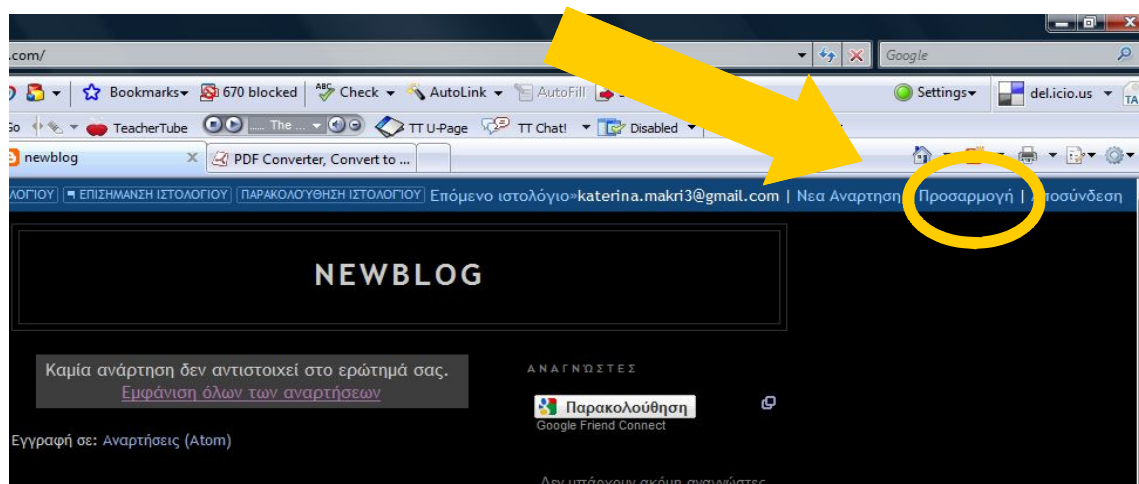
.com/

Google

Bookmarks 670 blocked Check AutoLink AutoFill Settings del.icio.us

Go TeacherTube The ... TT U-Page TT Chat! Disabled

newblog × PDF Converter, Convert to ...

ΛΟΓΙΟΥ | ΕΠΙΣΗΜΑΝΣΗ ΙΣΤΟΛΟΓΙΟΥ | ΠΑΡΑΚΟΛΟΥΘΗΣΗ ΙΣΤΟΛΟΓΙΟΥ | Επόμενο ιστολόγιο» katerina.makri3@gmail.com | Νεα Αναρτηση | Προσαρμογή | Αποσύνδεση

NEWBLOG

Καμία ανάρτηση δεν αντιστοιχεί στο ερώτημά σας.
Εμφάνιση όλων των αναρτήσεων

Εγγραφή σε: Αναρτήσεις (Atom)

ΑΝΑΓΝΩΣΤΕΣ

Παρακολούθηση
Google Friend Connect

Δεν υπάρχουν ακόμη αναγνώστες